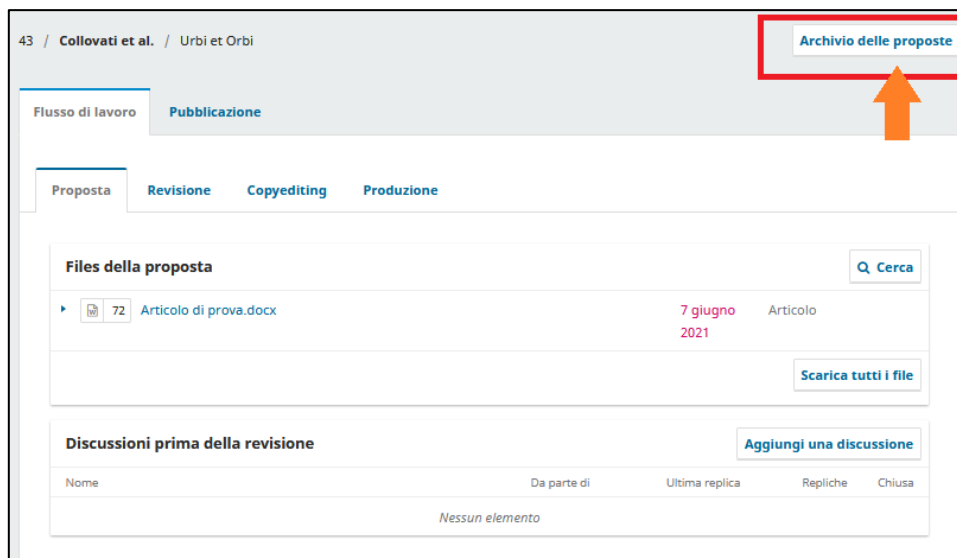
43 / **Collovati et al.** / Urbi et Orbi

Archivio delle proposte

Flusso di lavoro | Pubblicazione

Proposta | Revisione | Copyediting | Produzione

**Files della proposta**

Cerca

72 Articolo di prova.docx 7 giugno 2021 Articolo

Scarica tutti i file

**Discussioni prima della revisione**

Aggiungi una discussione

| Nome | Da parte di | Ultima replica | Repliche | Chiusa |
|---|---|---|---|---|
| *Nessun elemento* | | | | |